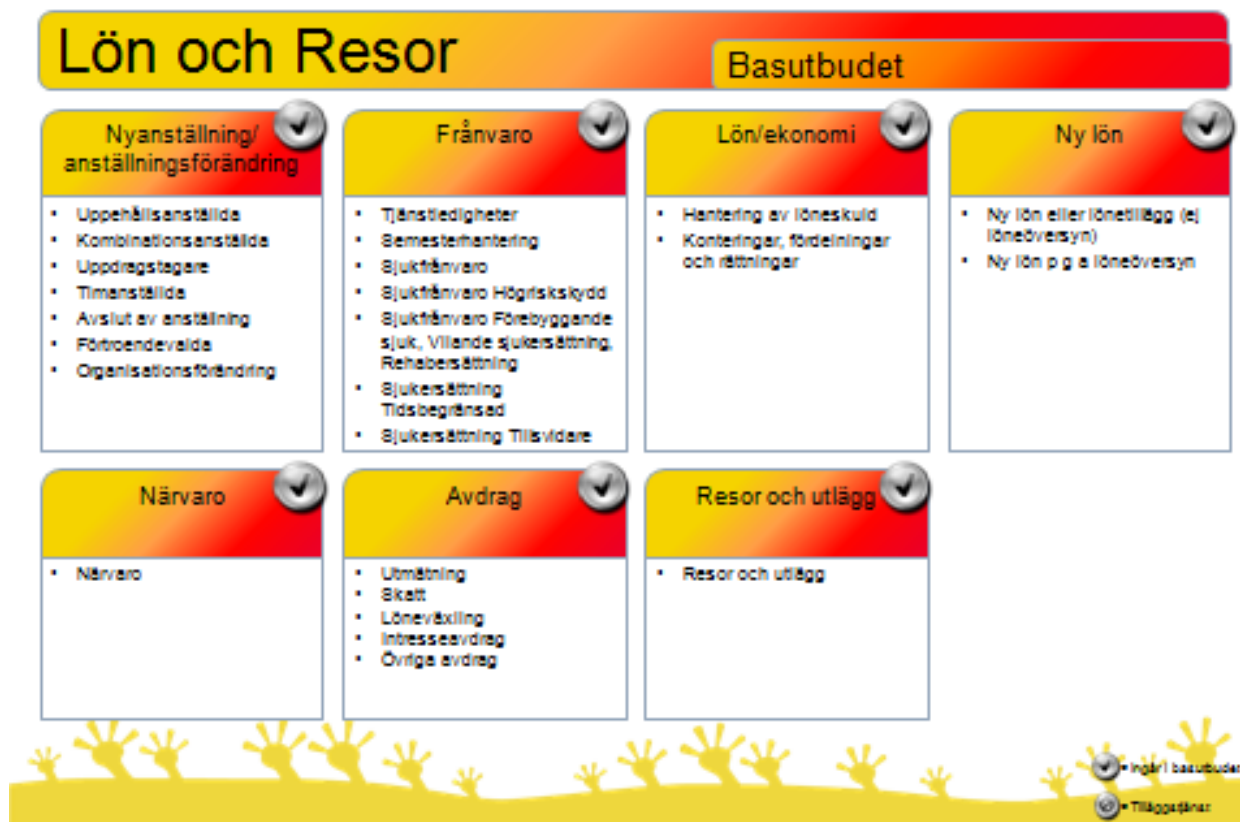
Lön och Resor

Basutbudet

Nyanställning/ anställningsförändring

- Uppehållsanställda
- Kombinationsanställda
- Uppdragstagare
- Timanställda
- Avslut av anställning
- Förtroendevalda
- Organisationsförändring

Frånvaro

- Tjänstledigheter
- Semesterhantering
- Sjukfrånvaro
- Sjukfrånvaro Högriskskydd
- Sjukfrånvaro Förebyggande sjuk., Vilande sjukersättning, Rehabersättning
- Sjukersättning Tidsbegränsad
- Sjukersättning Tillsvidare

Lön/ekonomi

- Hantering av löneskuld
- Konteringar, fördelningar och rättningar

Ny lön

- Ny lön eller lönetillägg (ej löneöversyn)
- Ny lön p g a löneöversyn

Närvaro

- Närvaro

Avdrag

- Utmätning
- Skatt
- Löneväxling
- Intresseavdrag
- Övriga avdrag

Resor och utlägg

- Resor och utlägg

= Ingår i basutbudet
= Tilläggstjänst